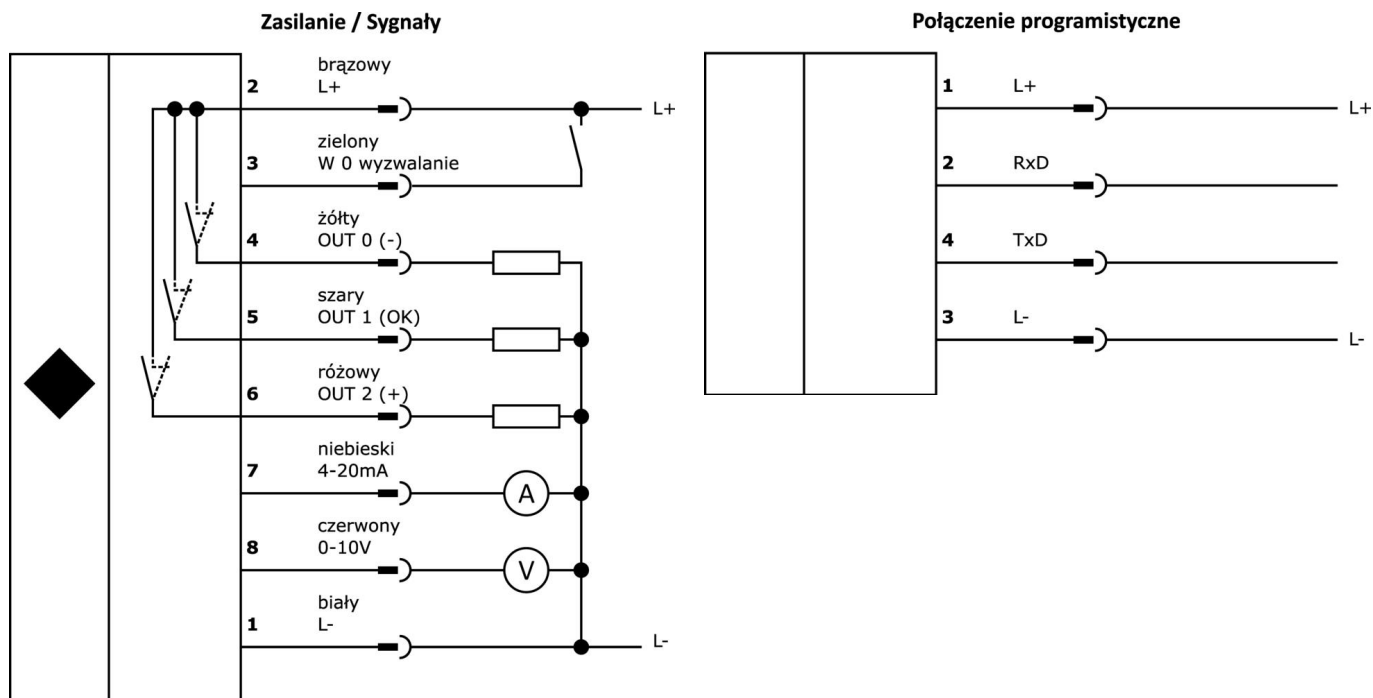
Zasilanie / Sygnały

2 brązowy L+
L+

3 zielony W 0 wyzwalanie

4 żółty OUT 0 (-)

5 szary OUT 1 (OK)

6 różowy OUT 2 (+)

7 niebieski 4-20mA
A

8 czerwony 0-10V
V

1 biały L-
L-

Połączenie programistyczne

1 L+
L+

2 RxD

4 TxD

3 L-
L-